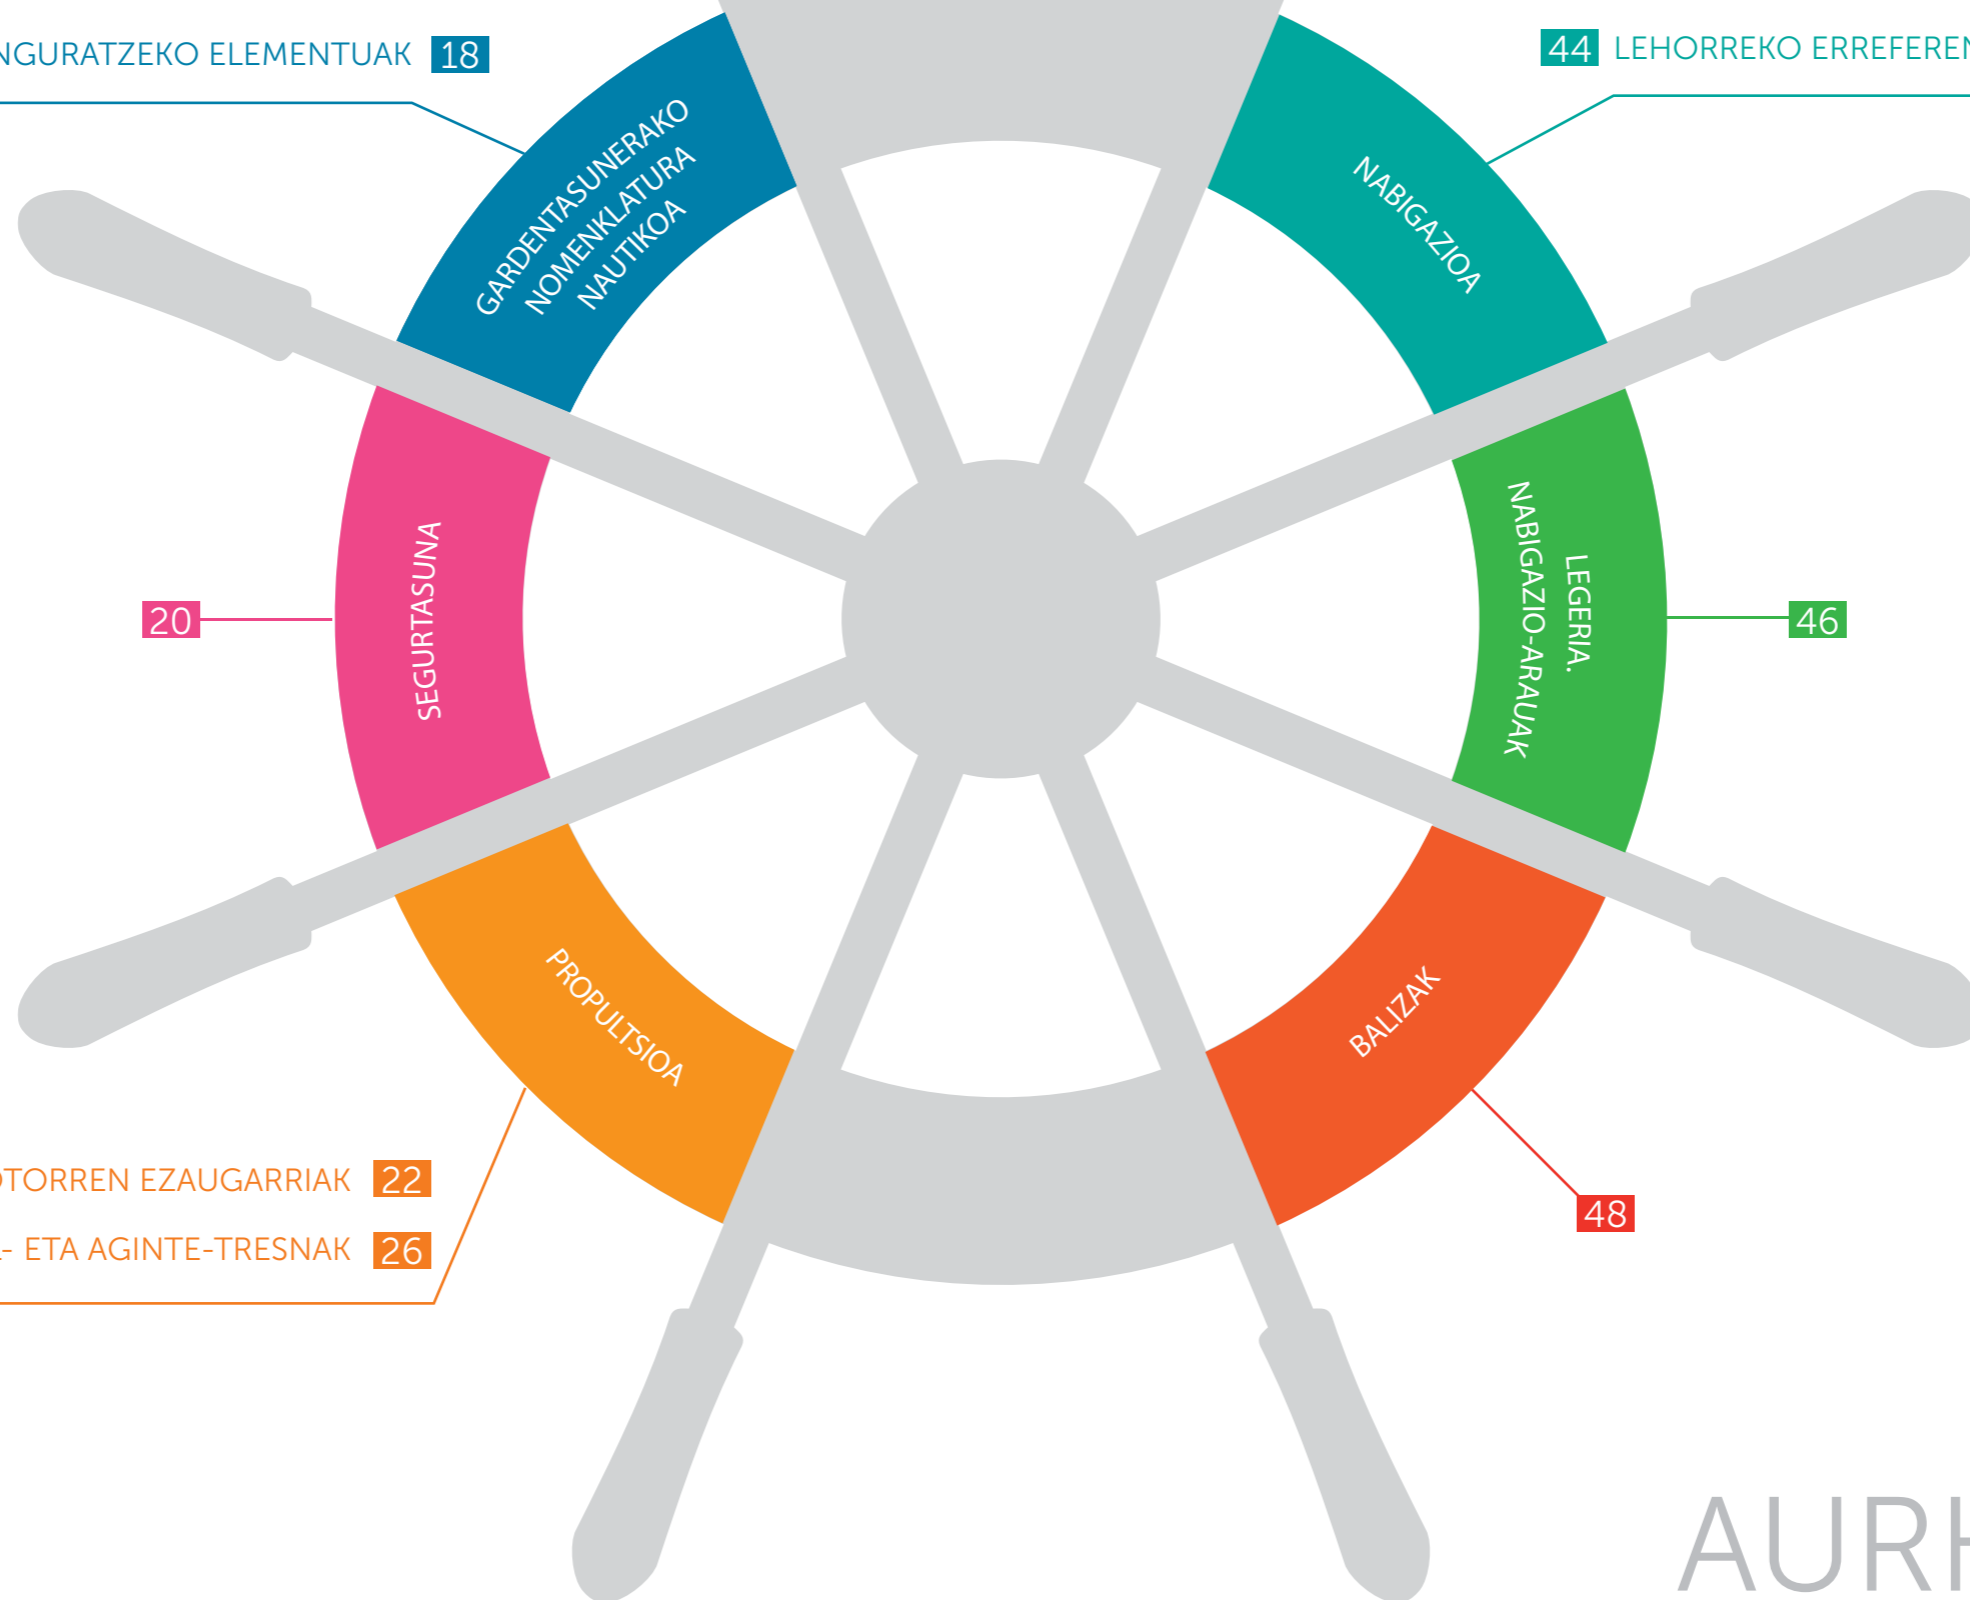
NGURATZEKO ELEMENTUAK 18

44 LEHORREKO ERREFEREN

GARDENTASUNERAKO NOMENKLATURA NAUTIKOA

NABIGAZIOA

20

SEGURTASUNA

LEGERIA. NABIGAZIO-ARAUAK

46

PROPULTSIOA

BALIZAK

TORREN EZAUGARRIAK 22

- ETA AGINTE-TRESNAK 26

48

AUR